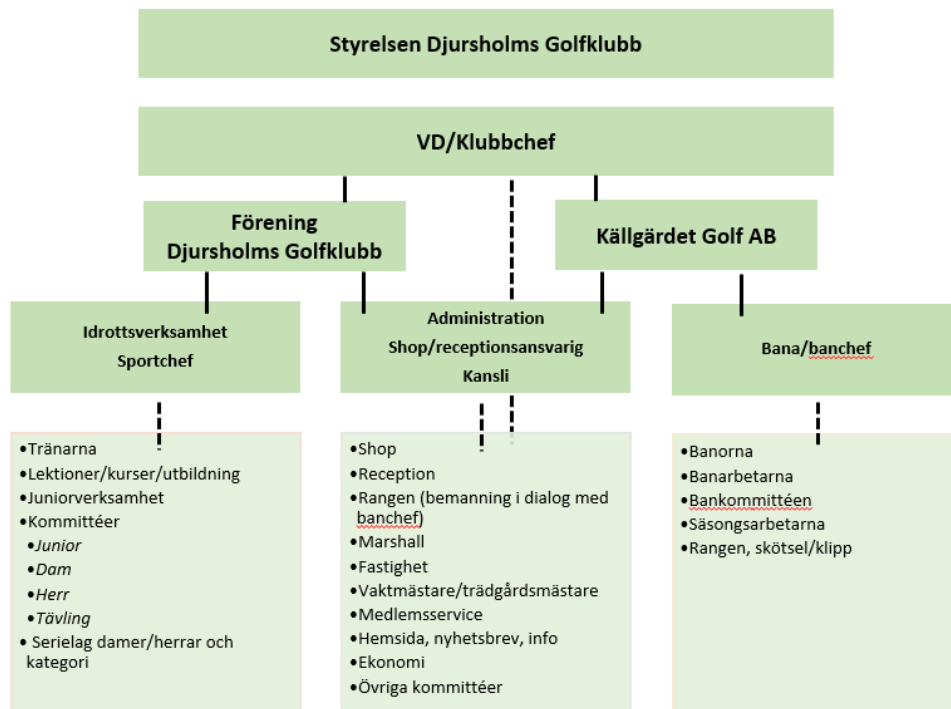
Styrelsen Djursholms Golfklubb

VD/Klubbchef

Förening Djursholms Golfklubb

Källgärdet Golf AB

Idrottsverksamhet
Sportchef

Administration
Shop/receptionsansvarig
Kansli

Bana/banchef

•Tränarna
•Lektioner/kurser/utbildning
•Juniorverksamhet
•Kommittéer
•*Junior*
•*Dam*
•*Herr*
•*Tävling*
• Serielag damer/herrar och kategori

•Shop
•Reception
•Rangen (bemanning i dialog med banchef)
•Marshall
•Fastighet
•Vaktmästare/trädgårdsmästare
•Medlemsservice
•Hemsida, nyhetsbrev, info
•Ekonomi
•Övriga kommittéer

•Banorna
•Banarbetarna
•Bankommittéen
•Säsongsarbetarna
•Rangen, skötsel/klipp